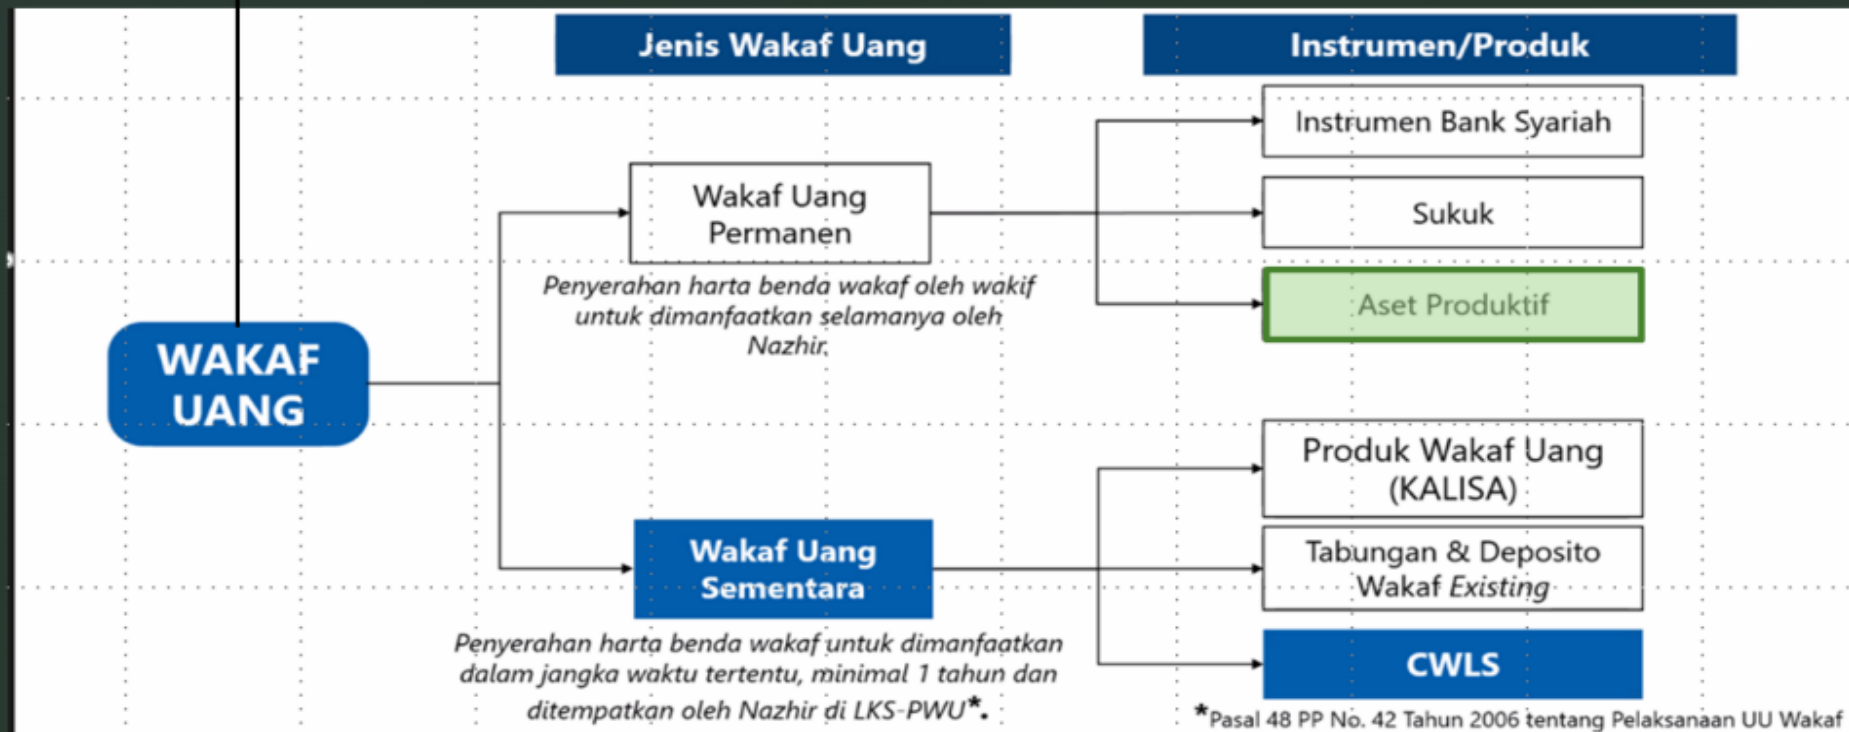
Jenis Wakaf Uang

Instrumen/Produk

WAKAF UANG

Wakaf Uang Permanen

Penyerahan harta benda wakaf oleh wakif untuk dimanfaatkan selamanya oleh Nazhir.

Instrumen Bank Syariah

Sukuk

Aset Produktif

Wakaf Uang Sementara

Penyerahan harta benda wakaf untuk dimanfaatkan dalam jangka waktu tertentu, minimal 1 tahun dan ditempatkan oleh Nazhir di LKS-PWU*.

Produk Wakaf Uang (KALISA)

Tabungan & Deposito Wakaf *Existing*

CWLS

*Pasal 48 PP No. 42 Tahun 2006 tentang Pelaksanaan UU Wakaf